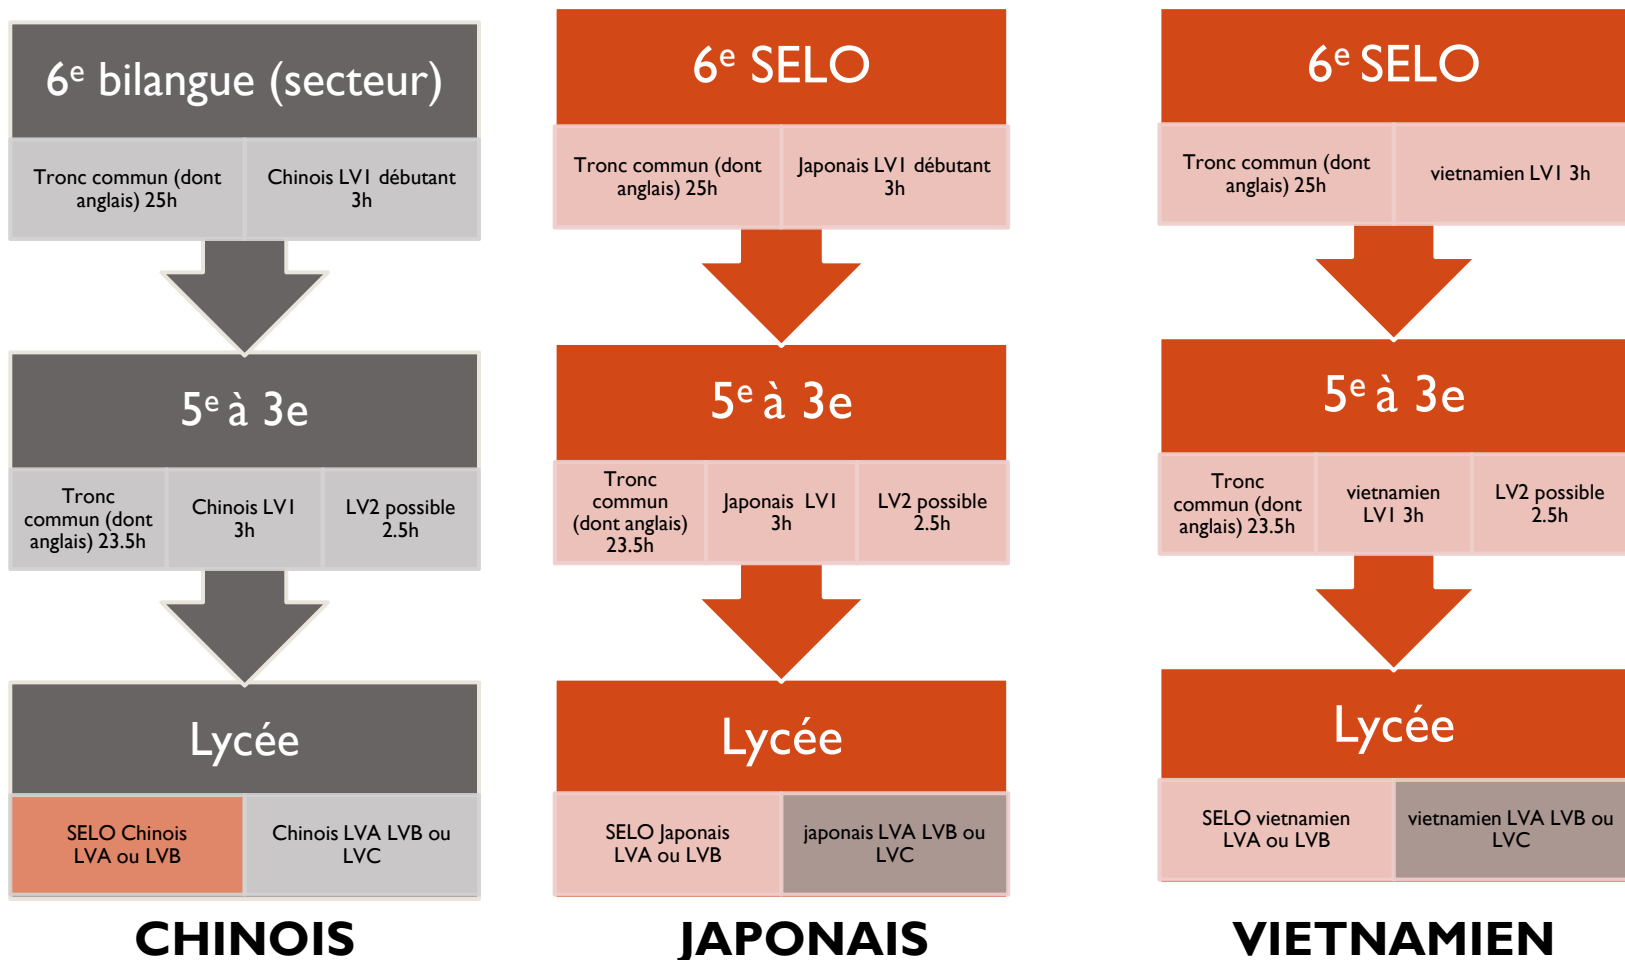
6$^e$ bilangue (secteur)

Tronc commun (dont anglais) 25h

Chinois LV1 débutant 3h

5$^e$ à 3e

Tronc commun (dont anglais) 23.5h

Chinois LV1 3h

LV2 possible 2.5h

Lycée

SELO Chinois LVA ou LVB

Chinois LVA LVB ou LVC

CHINOIS

6$^e$ SELO

Tronc commun (dont anglais) 25h

Japonais LV1 débutant 3h

5$^e$ à 3e

Tronc commun (dont anglais) 23.5h

Japonais LV1 3h

LV2 possible 2.5h

Lycée

SELO Japonais LVA ou LVB

japonais LVA LVB ou LVC

JAPONAIS

6$^e$ SELO

Tronc commun (dont anglais) 25h

vietnamien LV1 3h

5$^e$ à 3e

Tronc commun (dont anglais) 23.5h

vietnamien LV1 3h

LV2 possible 2.5h

Lycée

SELO vietnamien LVA ou LVB

vietnamien LVA LVB ou LVC

VIETNAMIEN